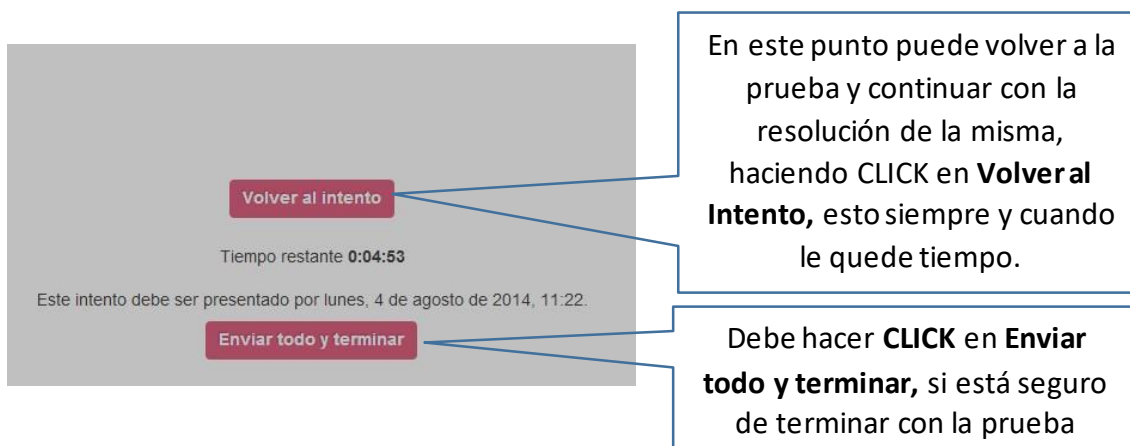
Volver al intento

Tiempo restante **0:04:53**

Este intento debe ser presentado por lunes, 4 de agosto de 2014, 11:22.

Enviar todo y terminar

En este punto puede volver a la prueba y continuar con la resolución de la misma, haciendo CLICK en **Volver al Intento,** esto siempre y cuando le quede tiempo.

Debe hacer **CLICK** en **Enviar todo y terminar,** si está seguro de terminar con la prueba